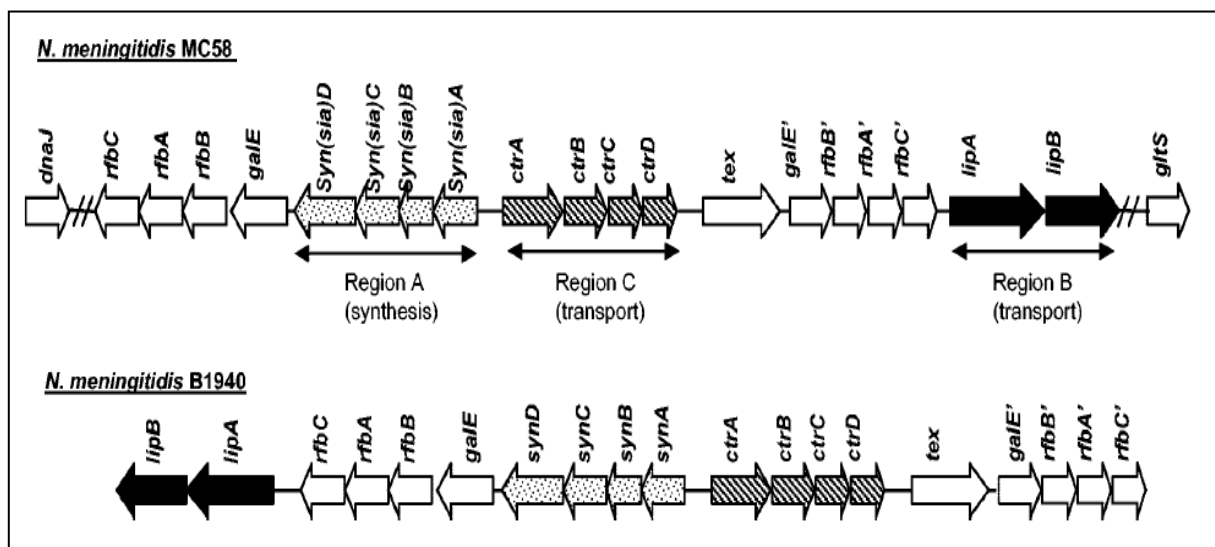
N. meningitidis MC58

dnaJ rfbC rfbA rfbB galE Syn(sia)D Syn(sia)C Syn(sia)B Syn(sia)A ctrA ctrB ctrC ctrD tex galE' rfbB' rfbA' rfbC' lipA lipB gltS

Region A (synthesis)

Region C (transport)

Region B (transport)

N. meningitidis B1940

lipB lipA rfbC rfbA rfbB galE synD synC synB synA ctrA ctrB ctrC ctrD tex galE' rfbB' rfbA' rfbC'